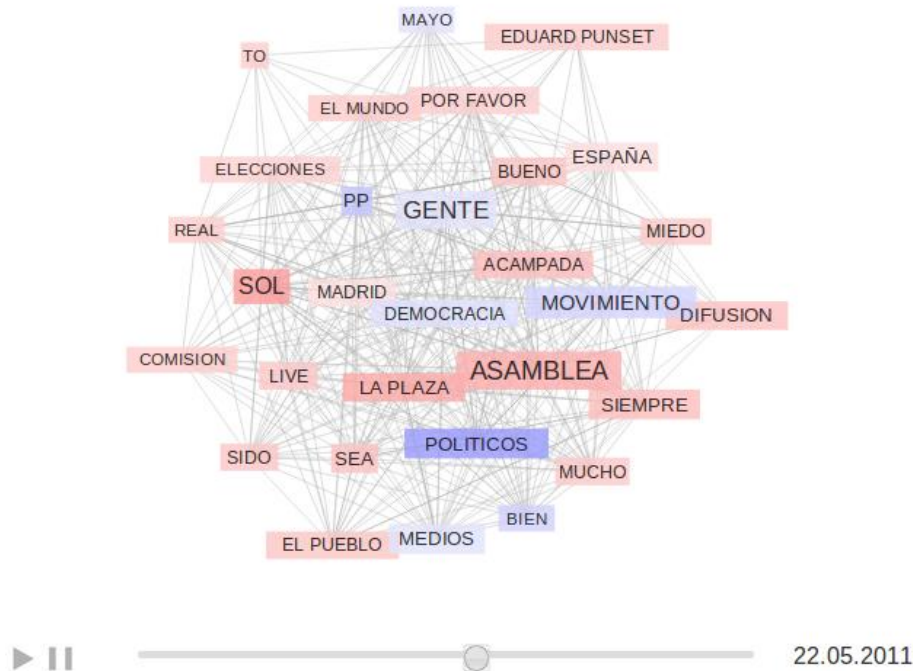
MAYO
TO
EDUARD PUNSET
EL MUNDO
POR FAVOR
ELECCIONES
BUENO
ESPAÑA
PP
GENTE
REAL
MIEDO
ACAMPADA
SOL
MADRID
MOVIMIENTO
DIFUSION
DEMOCRACIA
COMISION
LIVE
ASAMBLEA
LA PLAZA
SIEMPRE
POLITICOS
SIDO
SEA
MUCHO
BIEN
EL PUEBLO
MEDIOS

22.05.2011